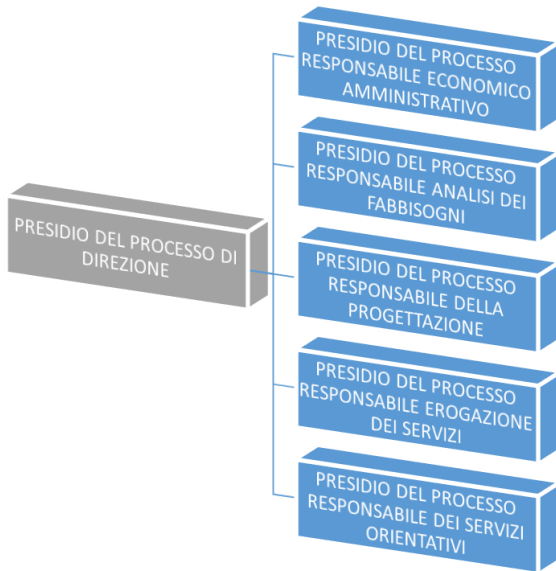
PRESIDIO DEL PROCESSO DI DIREZIONE

PRESIDIO DEL PROCESSO RESPONSABILE ECONOMICO AMMINISTRATIVO

PRESIDIO DEL PROCESSO RESPONSABILE ANALISI DEI FABBISOGNI

PRESIDIO DEL PROCESSO RESPONSABILE DELLA PROGETTAZIONE

PRESIDIO DEL PROCESSO RESPONSABILE EROGAZIONE DEI SERVIZI

PRESIDIO DEL PROCESSO RESPONSABILE DEI SERVIZI ORIENTATIVI